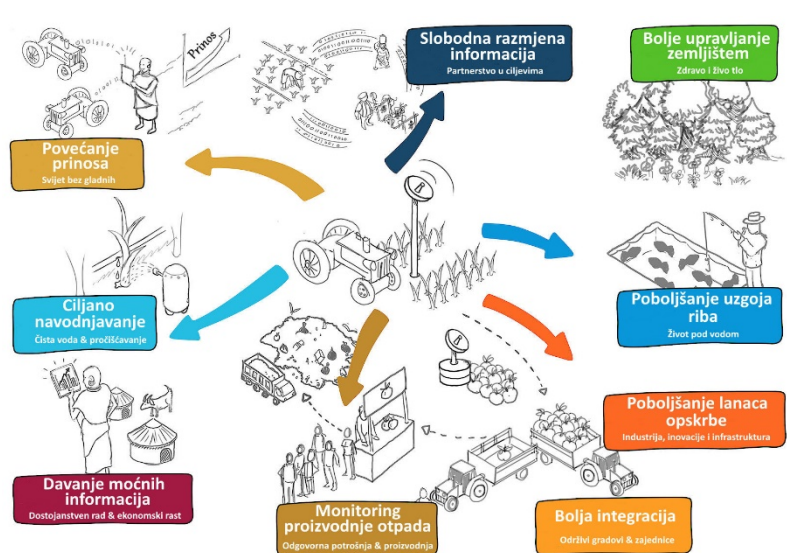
Prinos

Slobodna razmjena informacija
Partnerstvo u ciljevima

Bolje upravljanje zemljištem
Zdravo i živo tlo

Povećanje prinosa
Svijet bez gladnih

Ciljano navodnjavanje
Čista voda & pročišćavanje

Poboljšanje uzgoja riba
Život pod vodom

Poboljšanje lanaca opskrbe
Industrija, inovacije i infrastruktura

Davanje moćnih informacija
Dostojanstven rad & ekonomski rast

Monitoring proizvodnje otpada
Odgovorna potrošnja & proizvodnja

Bolja integracija
Održivi gradovi & zajednice